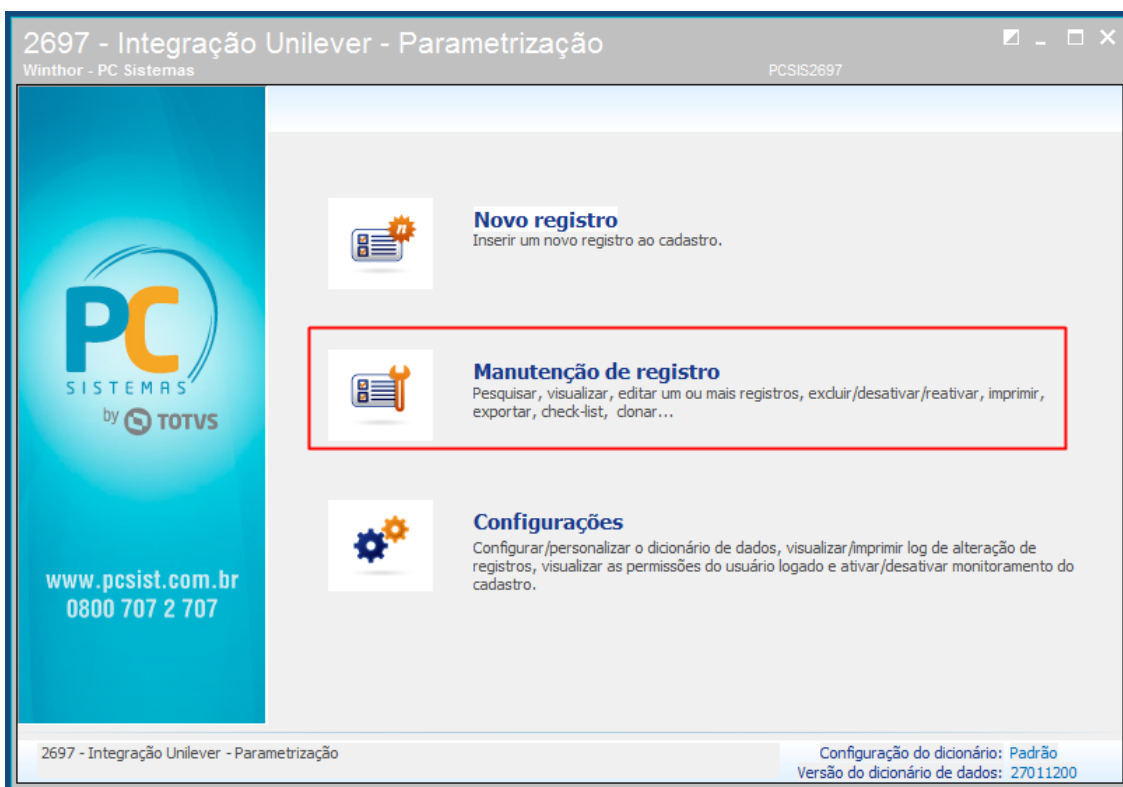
2697 - Integração Unilever - Parametrização
Winthor - PC Sistemas
PCSIS2697

PC
SISTEMAS
by TOTVS

www.pcsist.com.br
0800 707 2 707

Novo registro
Inserir um novo registro ao cadastro.

Manutenção de registro
Pesquisar, visualizar, editar um ou mais registros, excluir/desativar/reativar, imprimir, exportar, check-list, clonar...

Configurações
Configurar/personalizar o dicionário de dados, visualizar/imprimir log de alteração de registros, visualizar as permissões do usuário logado e ativar/desativar monitoramento do cadastro.

2697 - Integração Unilever - Parametrização
Configuração do dicionário: Padrão
Versão do dicionário de dados: 27011200